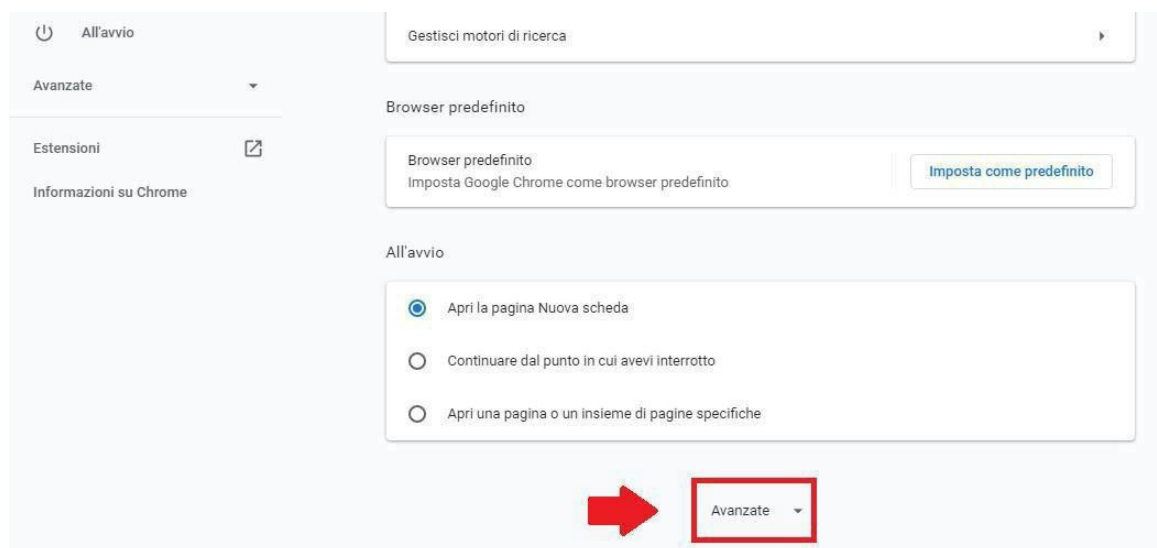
All'avvio

Avanzate

Estensioni

Informazioni su Chrome

Gestisci motori di ricerca

Browser predefinito

Browser predefinito
Imposta Google Chrome come browser predefinito

Imposta come predefinito

All'avvio

Apri la pagina Nuova scheda

Continuare dal punto in cui avevi interrotto

Apri una pagina o un insieme di pagine specifiche

Avanzate